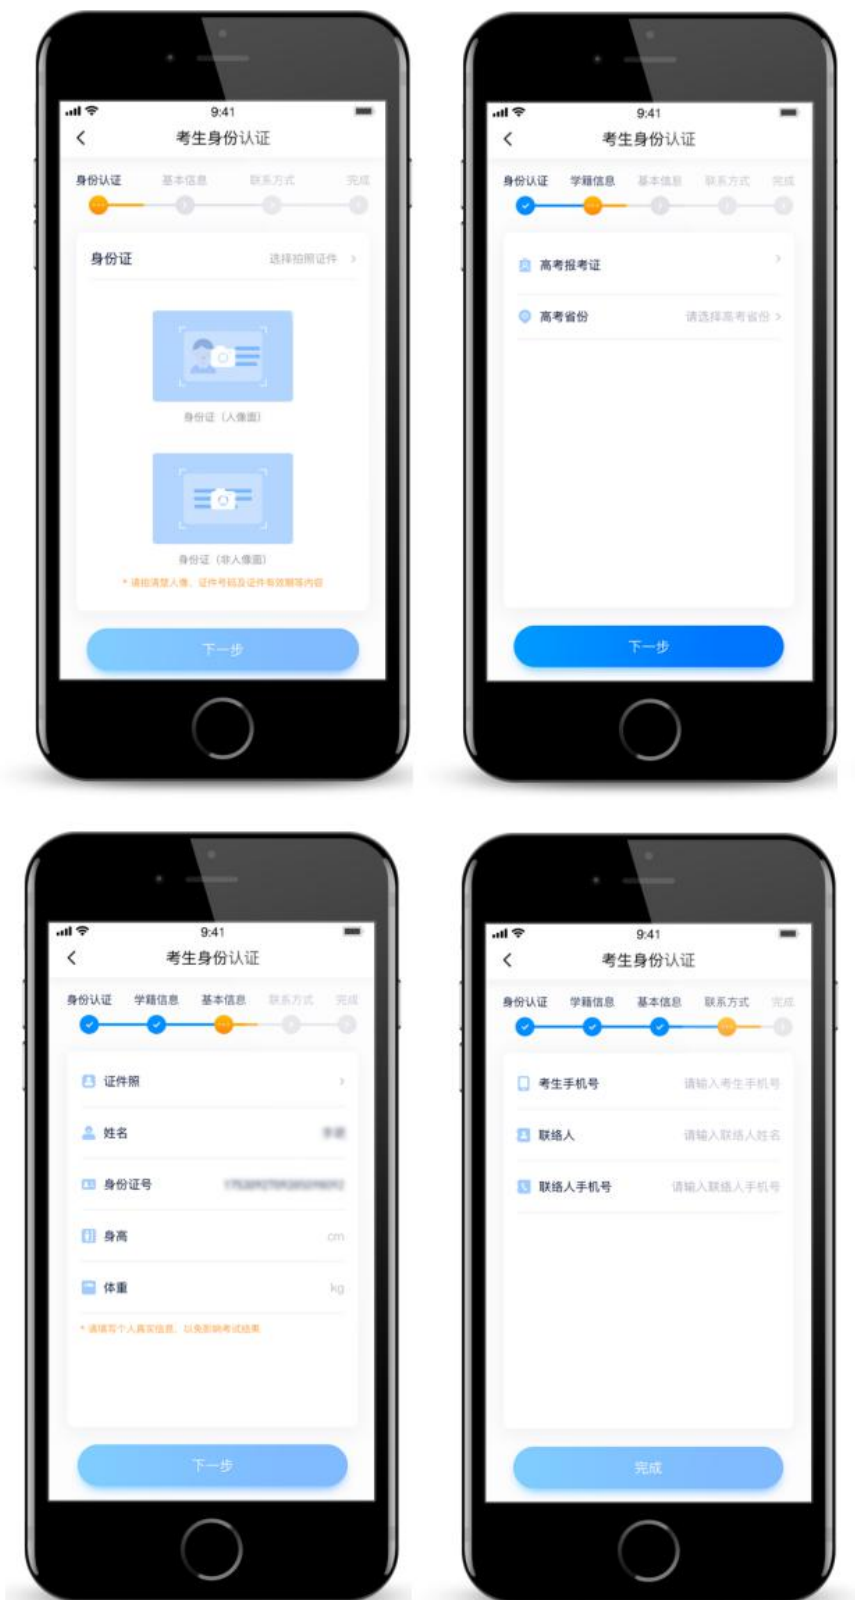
9:41
考生身份认证
身份认证 基本信息 联系方式 完成
身份证 选择拍照证件 >
身份证（人像面）
身份证（非人像面）
* 请拍清楚人像、证件号码及证件有效期等内容
下一步

9:41
考生身份认证
身份认证 学籍信息 基本信息 联系方式 完成
高考报考证 >
高考省份 请选择高考省份 >
下一步

9:41
考生身份认证
身份认证 学籍信息 基本信息 联系方式 完成
证件照 >
姓名 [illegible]
身份证号 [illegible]
身高 cm
体重 kg
* 请填写个人真实信息，以免影响考试结果
下一步

9:41
考生身份认证
身份认证 学籍信息 基本信息 联系方式 完成
考生手机号 请输入考生手机号
联络人 请输入联络人姓名
联络人手机号 请输入联络人手机号
完成